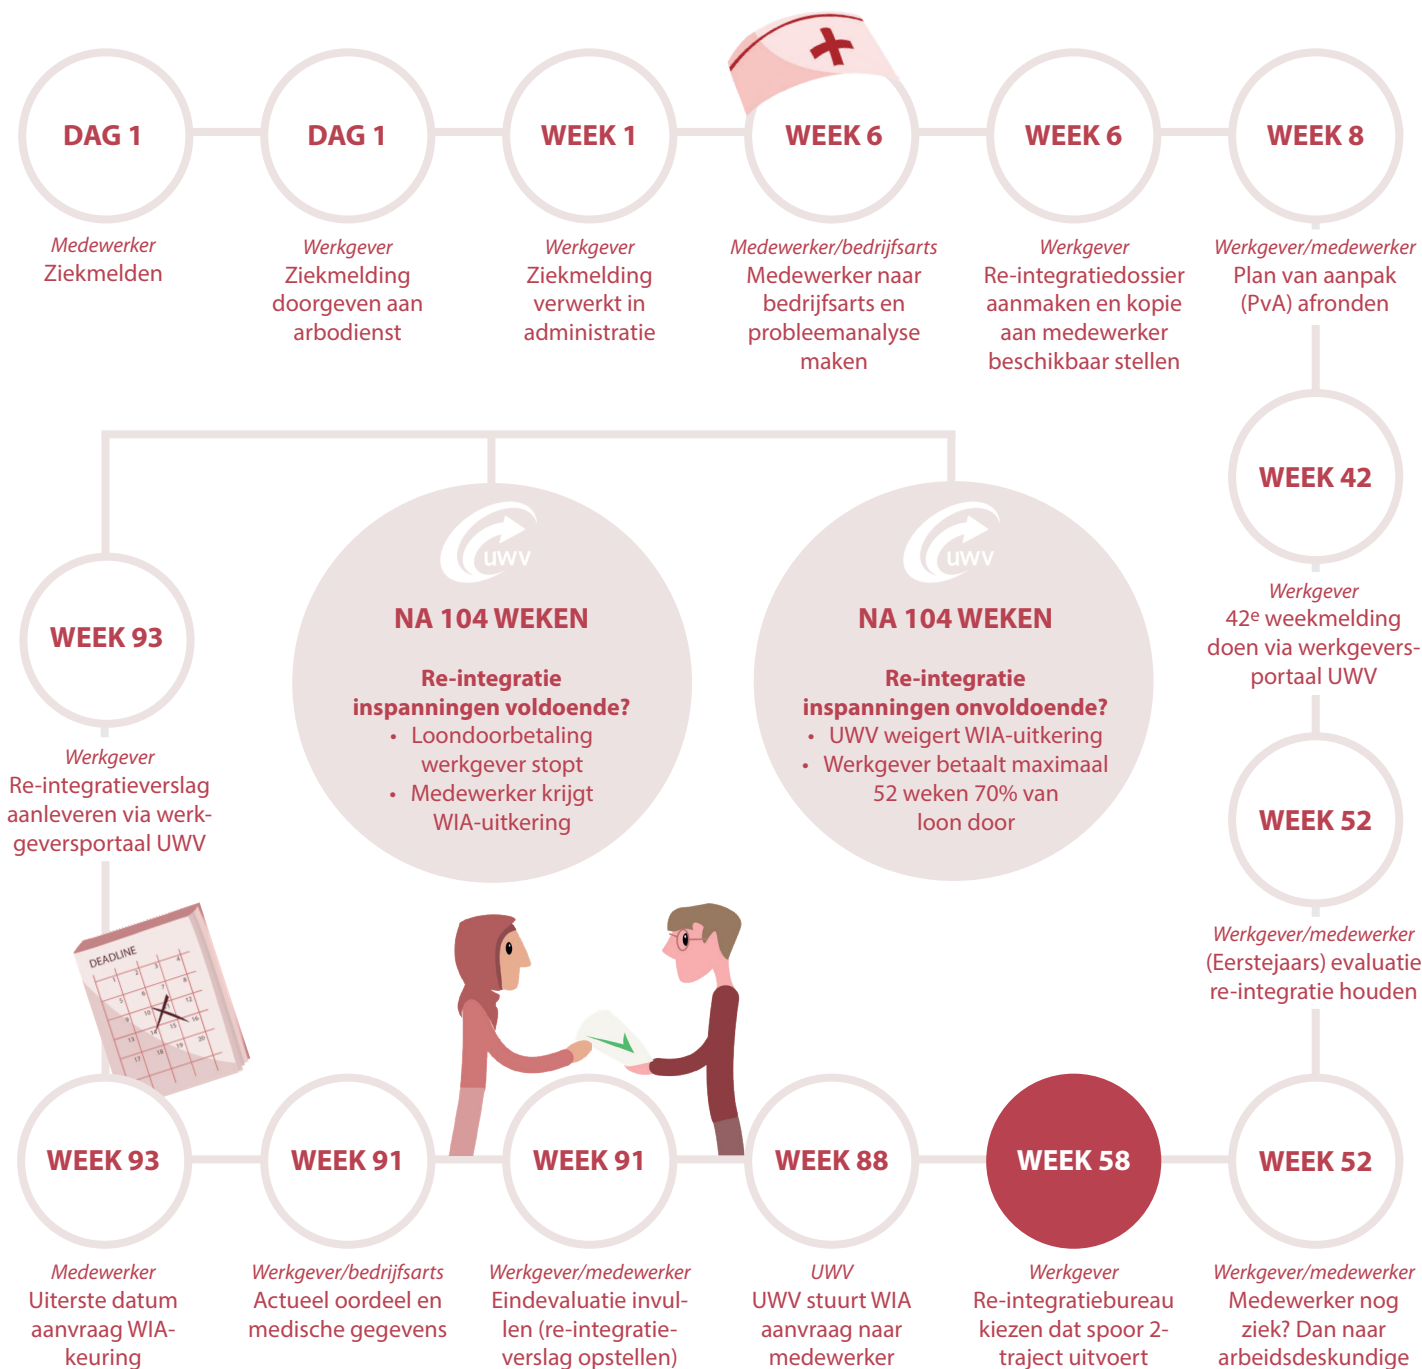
DAG 1

Medewerker
Ziekmelden

DAG 1

Werkgever
Ziekmelding doorgeven aan arbodienst

WEEK 1

Werkgever
Ziekmelding verwerkt in administratie

WEEK 6

Medewerker/bedrijfsarts
Medewerker naar bedrijfsarts en probleemanalyse maken

WEEK 6

Werkgever
Re-integratiedossier aanmaken en kopie aan medewerker beschikbaar stellen

WEEK 8

Werkgever/medewerker
Plan van aanpak (PvA) afronden

WEEK 42

Werkgever
42e weekmelding doen via werkgeversportaal UWV

WEEK 52

Werkgever/medewerker
(Eerstejaars) evaluatie re-integratie houden

WEEK 93

Werkgever
Re-integratieverslag aanleveren via werkgeversportaal UWV

UWV
NA 104 WEKEN
Re-integratie inspanningen voldoende?
• Loondoorbetaling werkgever stopt
• Medewerker krijgt WIA-uitkering

UWV
NA 104 WEKEN
Re-integratie inspanningen onvoldoende?
• UWV weigert WIA-uitkering
• Werkgever betaalt maximaal 52 weken 70% van loon door

DEADLINE

WEEK 93

Medewerker
Uiterste datum aanvraag WIA-keuring

WEEK 91

Werkgever/bedrijfsarts
Actueel oordeel en medische gegevens

WEEK 91

Werkgever/medewerker
Eindevaluatie invullen (re-integratieverslag opstellen)

WEEK 88

UWV
UWV stuurt WIA aanvraag naar medewerker

WEEK 58

Werkgever
Re-integratiebureau kiezen dat spoor 2-traject uitvoert

WEEK 52

Werkgever/medewerker
Medewerker nog ziek? Dan naar arbeidsdeskundige